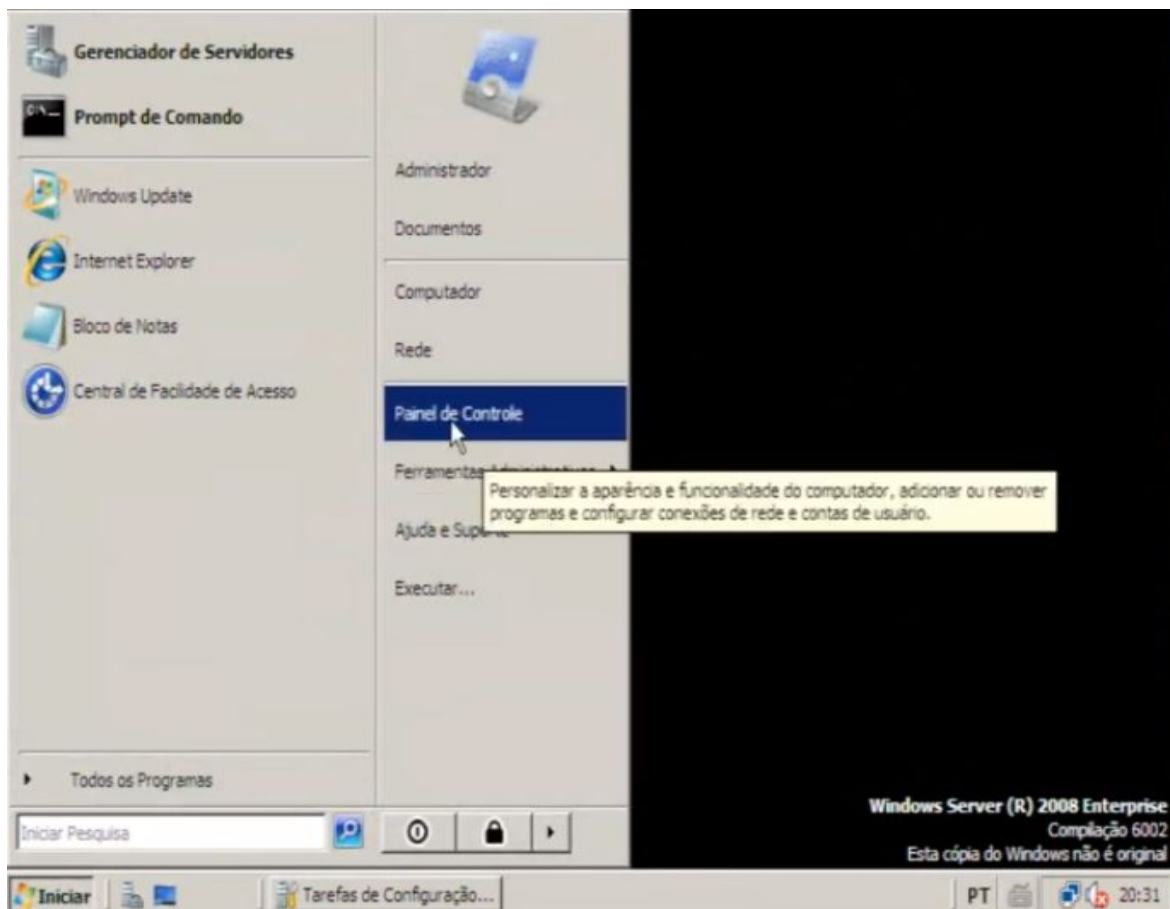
Gerenciador de Servidores

Prompt de Comando

Windows Update

Internet Explorer

Bloco de Notas

Central de Facilidade de Acesso

Todos os Programas

Iniciar Pesquisa

Administrador

Documentos

Computador

Rede

Painel de Controle

Ferramentas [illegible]

Ajuda e Sup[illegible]

Executar...

Personalizar a aparência e funcionalidade do computador, adicionar ou remover programas e configurar conexões de rede e contas de usuário.

Windows Server (R) 2008 Enterprise
Compilação 6002
Esta cópia do Windows não é original

Iniciar

Tarefas de Configuração...

PT

20:31